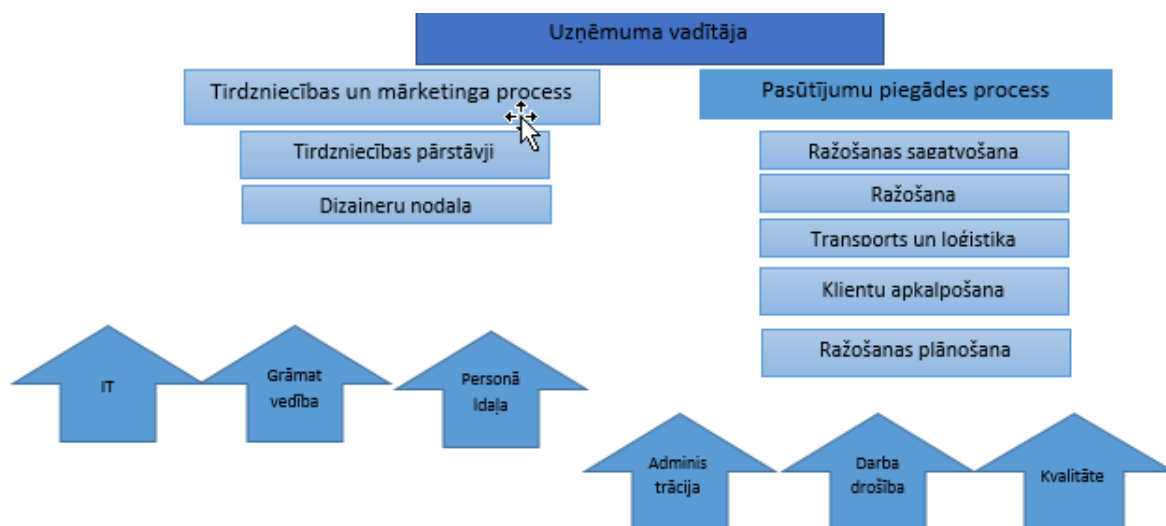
Uzņēmuma vadītāja

Tirdzniecības un mārketinga process

Tirdzniecības pārstāvji

Dizaineru nodaļa

Pasūtījumu piegādes process

Ražošanas sagatvošana

Ražošana

Transports un loģistika

Klientu apkalpošana

Ražošanas plānošana

IT

Grāmat vedība

Personā ldaļa

Adminis trācija

Darba drošība

Kvalitāte